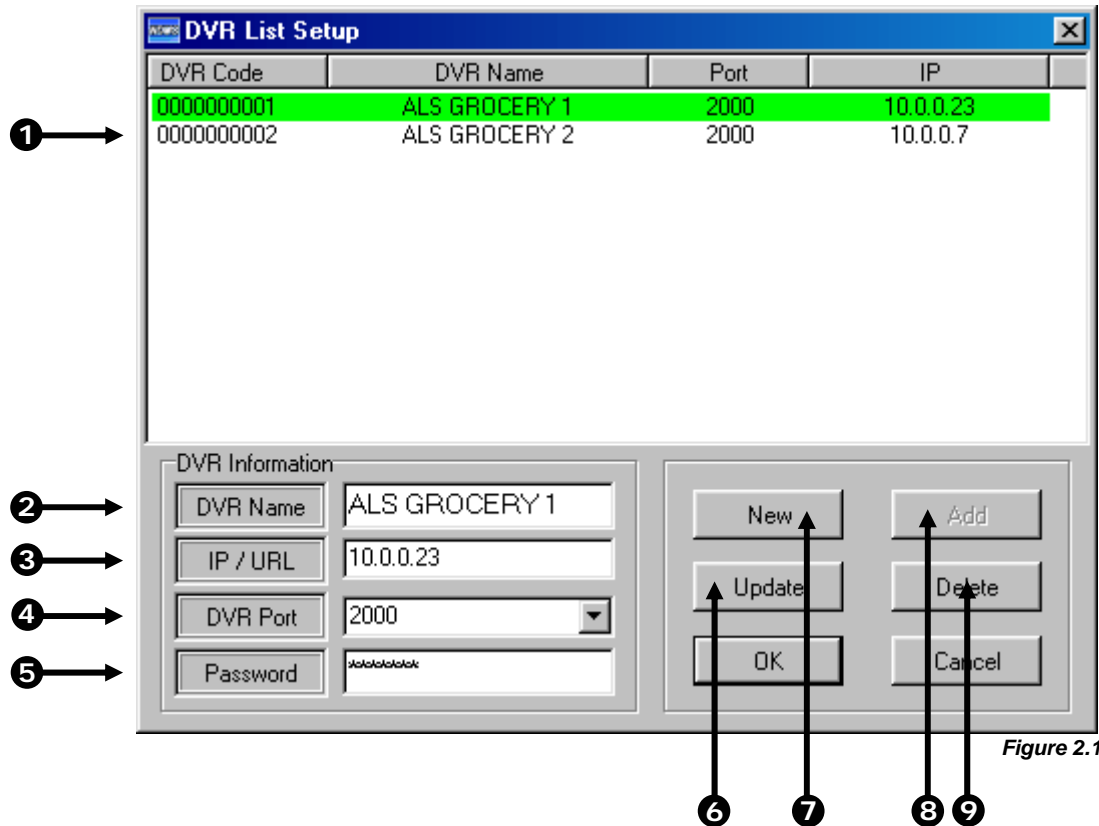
DVR List Setup

| DVR Code | DVR Name | Port | IP |
|---|---|---|---|
| 0000000001 | ALS GROCERY 1 | 2000 | 10.0.0.23 |
| 0000000002 | ALS GROCERY 2 | 2000 | 10.0.0.7 |

❶

DVR Information

❷ DVR Name ALS GROCERY 1

❸ IP / URL 10.0.0.23

❹ DVR Port 2000

❺ Password *******

New

Add

Update

Delete

OK

Cancel

Figure 2.1

❻ ❼ ❽ ❾